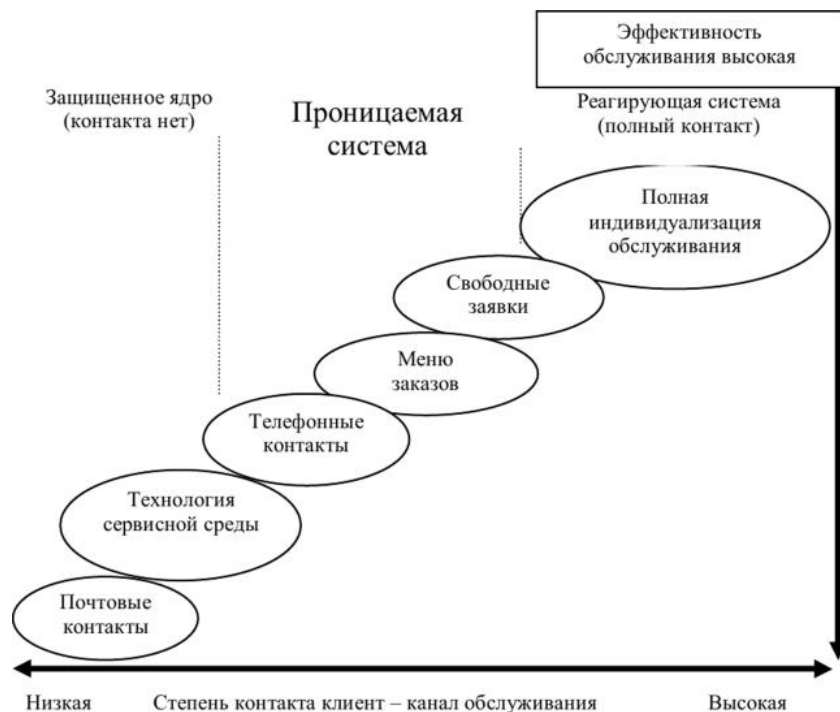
Эффективность обслуживания высокая

Защищенное ядро (контакта нет)

Проницаемая система

Реагирующая система (полный контакт)

Полная индивидуализация обслуживания

Свободные заявки

Меню заказов

Телефонные контакты

Технология сервисной среды

Почтовые контакты

Низкая

Степень контакта клиент – канал обслуживания

Высокая